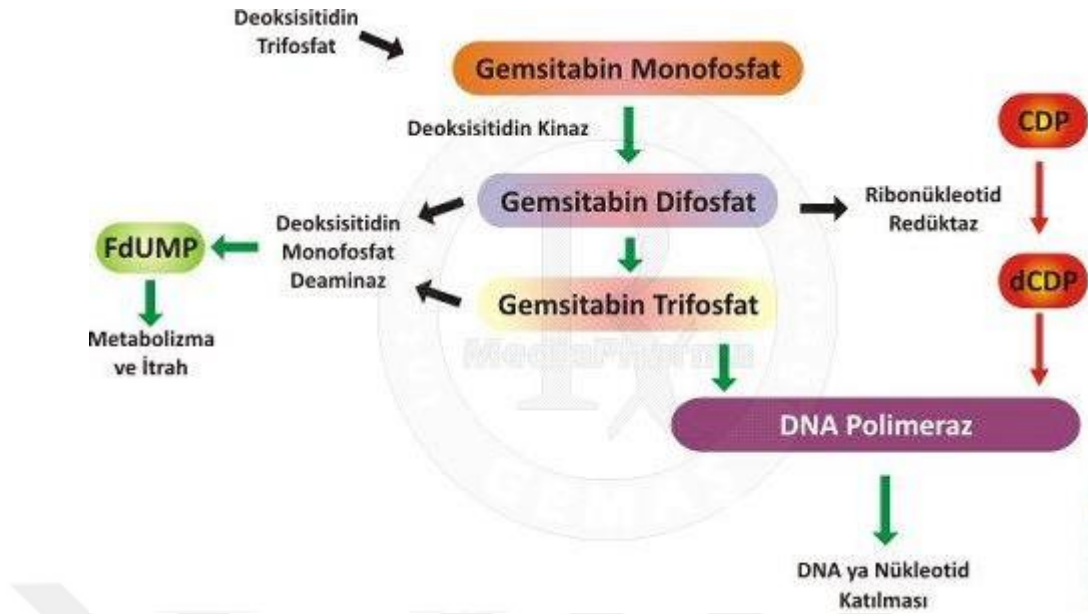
Deoksisitidin Trifosfat

Gemsitabin Monofosfat

Deoksisitidin Kinaz

CDP

Gemsitabin Difosfat

Ribonükleotid Redüktaz

Deoksisitidin Monofosfat Deaminaz

FdUMP

Gemsitabin Trifosfat

dCDP

Metabolizma ve İtrah

MedicPharma

DNA Polimeraz

DNA ya Nükleotid Katılması